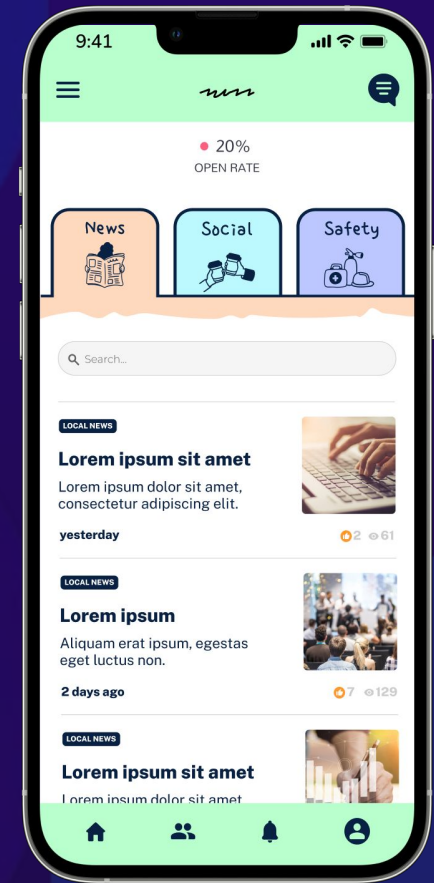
9:41

20%
OPEN RATE

News

Social

Safety

Search...

LOCAL NEWS

Lorem ipsum sit amet

Lorem ipsum dolor sit amet, consectetur adipiscing elit.

yesterday

2 61

LOCAL NEWS

Lorem ipsum

Aliquam erat ipsum, egestas eget luctus non.

2 days ago

7 129

LOCAL NEWS

Lorem ipsum sit amet

Lorem ipsum dolor sit amet